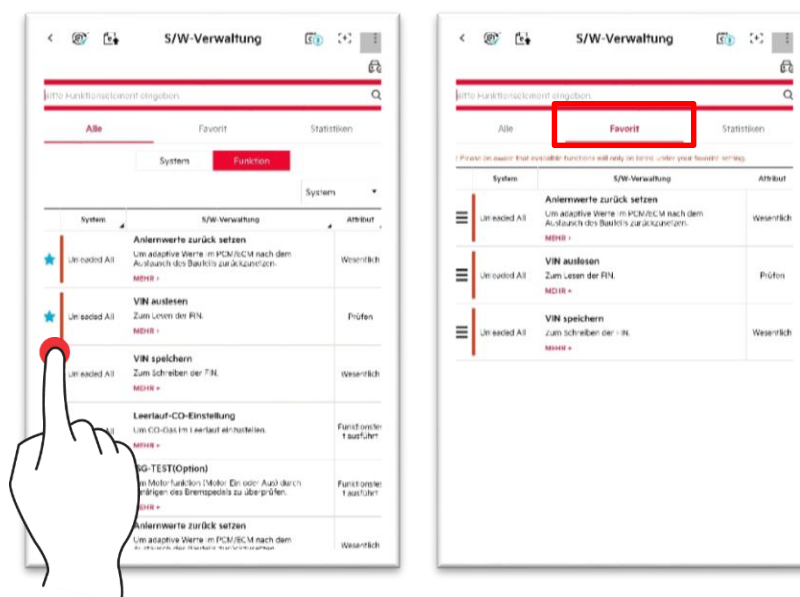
S/W-Verwaltung

Bitte Funktionselement eingeben

Alle

Favorit

Statistiken

System

Funktion

System

| | System | S/W-Verwaltung | Attribut |
|---|---|---|---|
| | Unleaded All | Anlernwerte zurück setzen Um adaptive Werte im PCM/ECM nach dem Austausch des Bauteils zurückzusetzen. MEHR › | Wesentlich |
| | Unleaded All | VIN auslesen Zum Lesen der FIN. MEHR › | Prüfen |
| | Unleaded All | VIN speichern Zum Schreiben der FIN. MEHR › | Wesentlich |
| | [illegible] All | Leerlauf-CO-Einstellung Um CO-Gas im Leerlauf einzustellen. MEHR › | Funktionstest ausführt |
| | | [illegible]SG-TEST(Option) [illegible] Motorfunktion (Motor Ein oder Aus) durch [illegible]ätigen des Bremspedals zu überprüfen. MEHR › | Funktionstest ausführt |
| | | Anlernwerte zurück setzen Um adaptive Werte im PCM/ECM nach dem Austausch des Bauteils zurückzusetzen. | Wesentlich |

S/W-Verwaltung

Bitte Funktionselement eingeben

Alle

Favorit

Statistiken

Please be aware that available functions will only on items under your favorite setting.

| | System | S/W-Verwaltung | Attribut |
|---|---|---|---|
| | Unleaded All | Anlernwerte zurück setzen Um adaptive Werte im PCM/ECM nach dem Austausch des Bauteils zurückzusetzen. MEHR › | Wesentlich |
| | Unleaded All | VIN auslesen Zum Lesen der FIN. MEHR › | Prüfen |
| | Unleaded All | VIN speichern Zum Schreiben der FIN. MEHR › | Wesentlich |